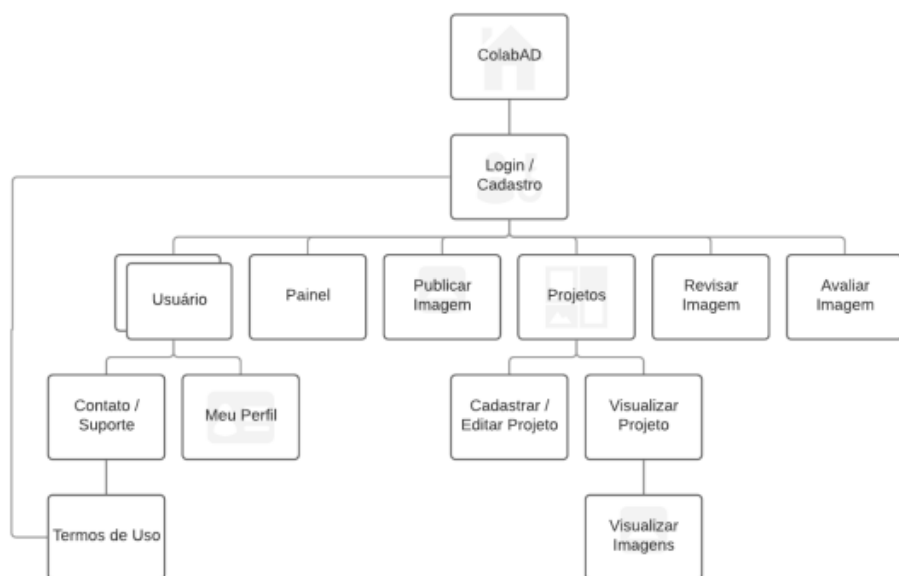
ColabAD

Login / Cadastro

Usuário

Painel

Publicar Imagem

Projetos

Revisar Imagem

Avaliar Imagem

Contato / Suporte

Meu Perfil

Cadastrar / Editar Projeto

Visualizar Projeto

Termos de Uso

Visualizar Imagens